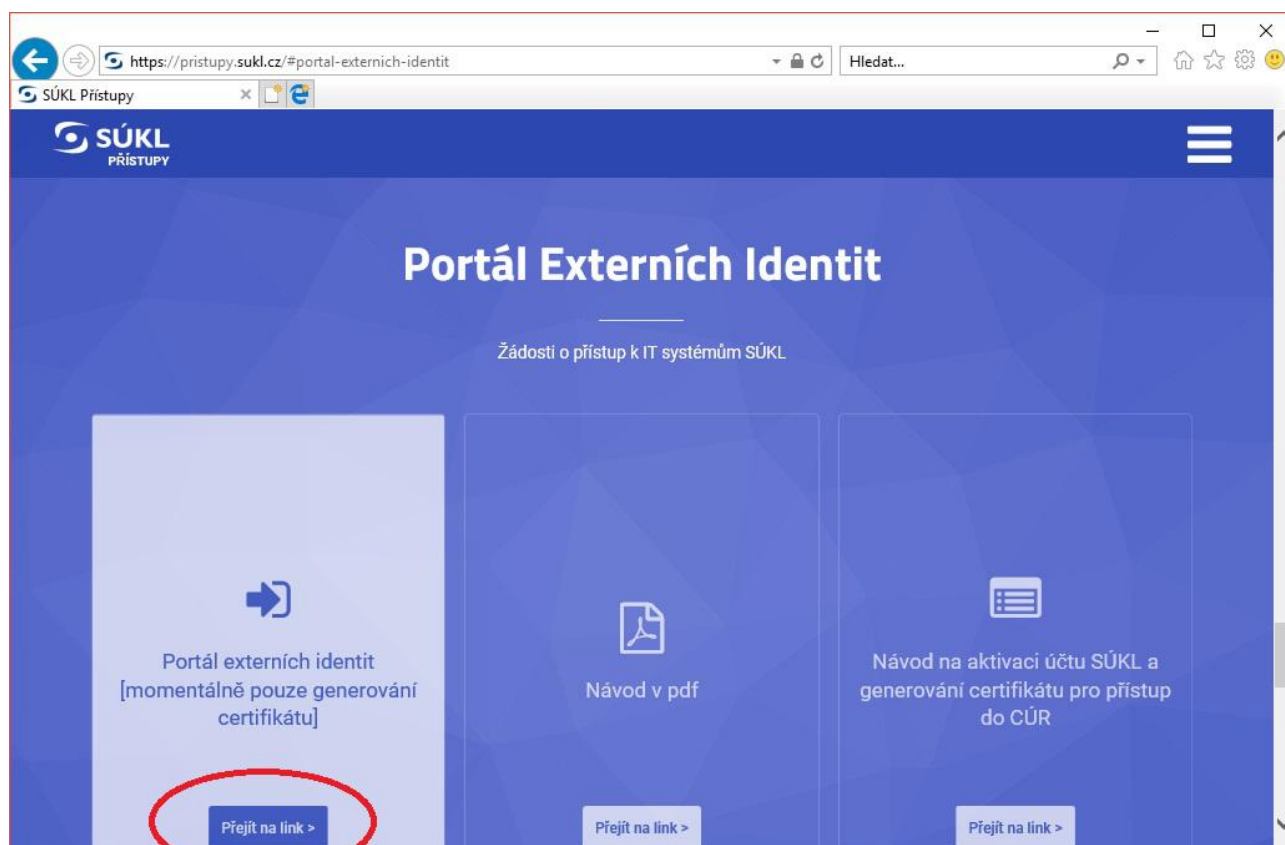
https://pristupy.sukl.cz/#portal-externich-identit

Hledat...

SÚKL Přístupy

SÚKL
PŘÍSTUPY

Portál Externích Identit

Žádosti o přístup k IT systémům SÚKL

Portál externích identit [momentálně pouze generování certifikátu]

Přejít na link >

Návod v pdf

Přejít na link >

Návod na aktivaci účtu SÚKL a generování certifikátu pro přístup do CÚR

Přejít na link >